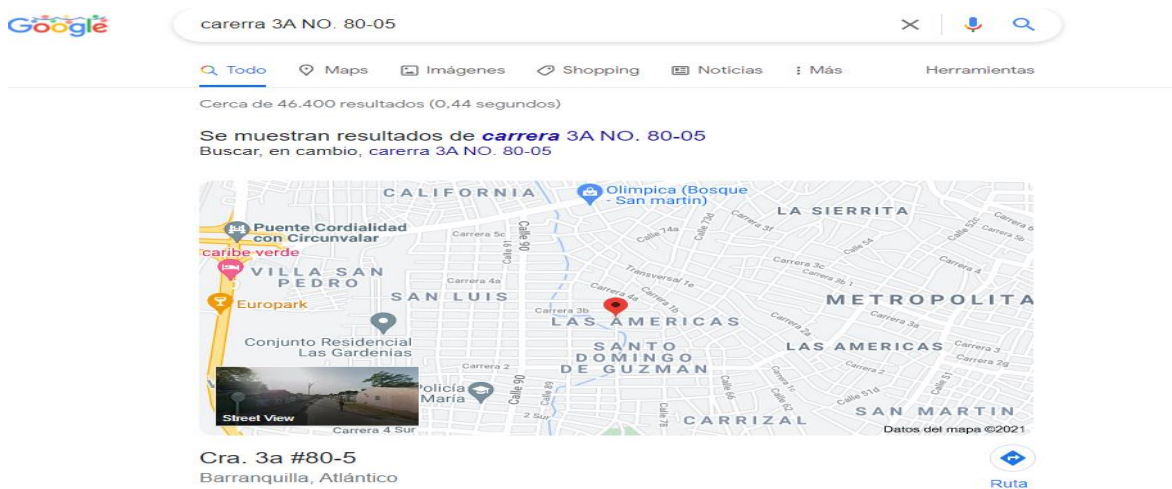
Google

carerra 3A NO. 80-05

Todo Maps Imágenes Shopping Noticias Más Herramientas

Cerca de 46.400 resultados (0,44 segundos)

Se muestran resultados de *carrera* 3A NO. 80-05
Buscar, en cambio, carerra 3A NO. 80-05

CALIFORNIA
Olimpica (Bosque - San martin)
LA SIERRITA
Puente Cordialidad con Circunvalar
caribe verde
VILLA SAN PEDRO
Europark
SAN LUIS
METROPOLITA
LAS AMERICAS
Conjunto Residencial Las Gardenias
SANTO DOMINGO DE GUZMAN
LAS AMERICAS
Policía María
CARRIZAL
SAN MARTIN
Street View
Carrera 5c
Calle 91
Calle 90
Calle 74a
Calle 73d
Carrera 3f
Calle 52C
Carrera 6
Carrera 5b
Calle 54
Carrera 3c
Carrera 4
Carrera 3b
Transversal 1e
Carrera 4a
Carrera 1b
Carrera 4a
Carrera 3b
Carrera 3a
Carrera 2a
Carrera 2
Carrera 3
Carrera 2g
Carrera 2
Calle 89
Calle 66
Calle 1c
Calle 62
Calle 51d
Calle 51
Calle 78
2 Sur
Carrera 4 Sur
Datos del mapa ©2021

Cra. 3a #80-5
Barranquilla, Atlántico
Ruta